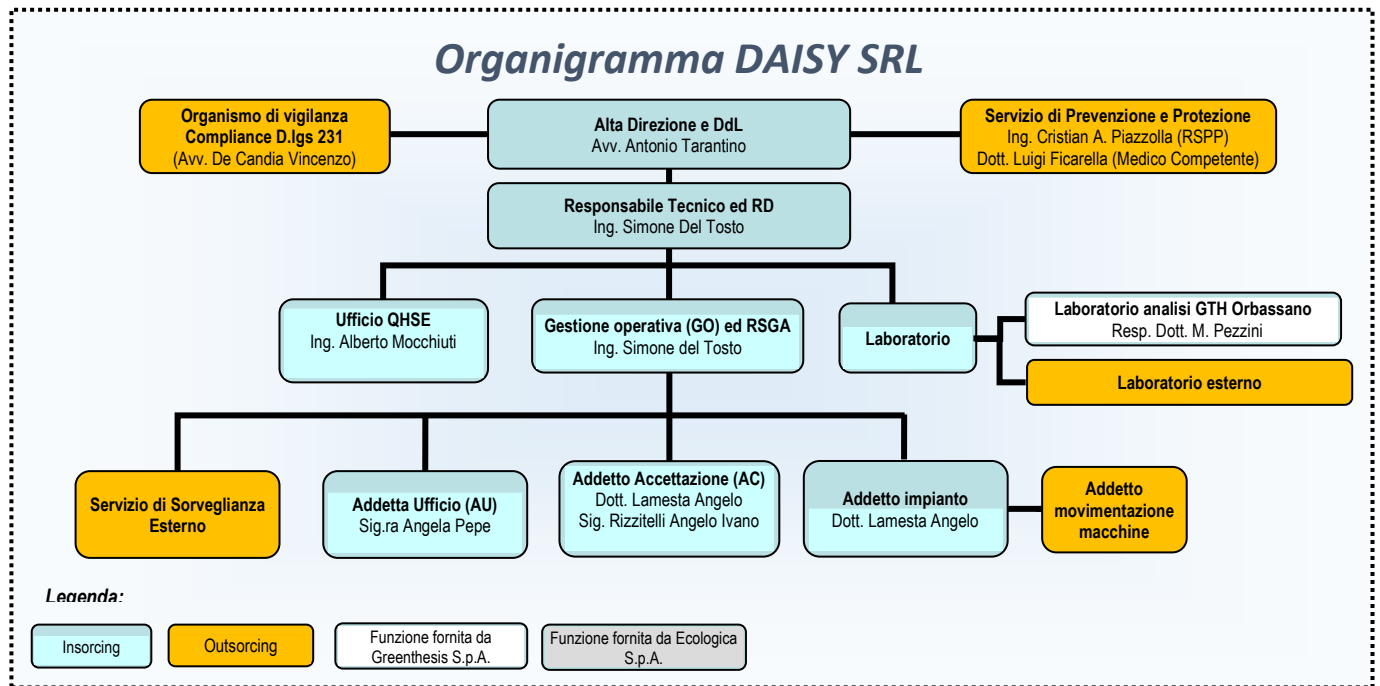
Organigramma DAISY SRL

Organismo di vigilanza
Compliance D.lgs 231
(Avv. De Candia Vincenzo)

Alta Direzione e DdL
Avv. Antonio Tarantino

Servizio di Prevenzione e Protezione
Ing. Cristian A. Piazzolla (RSPP)
Dott. Luigi Ficarella (Medico Competente)

Responsabile Tecnico ed RD
Ing. Simone Del Tosto

Ufficio QHSE
Ing. Alberto Mocchiuti

Gestione operativa (GO) ed RSGA
Ing. Simone del Tosto

Laboratorio

Laboratorio analisi GTH Orbassano
Resp. Dott. M. Pezzini

Laboratorio esterno

Servizio di Sorveglianza Esterno

Addetta Ufficio (AU)
Sig.ra Angela Pepe

Addetto Accettazione (AC)
Dott. Lamesta Angelo
Sig. Rizzitelli Angelo Ivano

Addetto impianto
Dott. Lamesta Angelo

Addetto movimentazione macchine

Legenda:

Insorcing

Outsorcing

Funzione fornita da Greenthesis S.p.A.

Funzione fornita da Ecologica S.p.A.